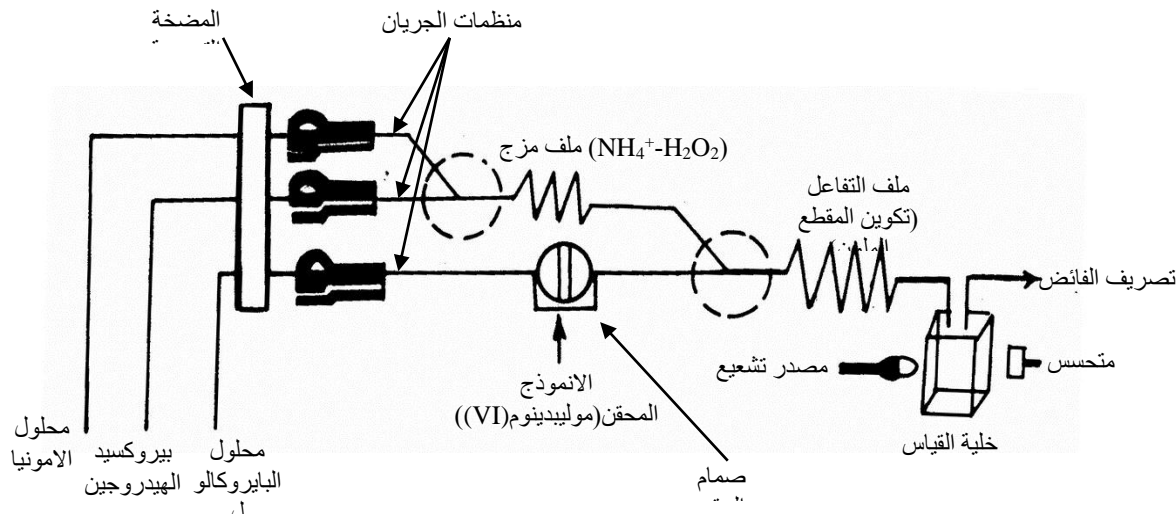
المضخة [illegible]

منظمات الجريان

$(NH_4^+-H_2O_2)$ ملف مزج

ملف التفاعل (تكوين المقطع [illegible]

تصريف الفائض

مصدر تشعيع

متحسس

الانموذج المحقن(موليبدينوم(VI))

صمام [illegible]

خلية القياس

محلول الامونيا

بيروكسيد الهيدروجين

محلول البايروكالو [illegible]